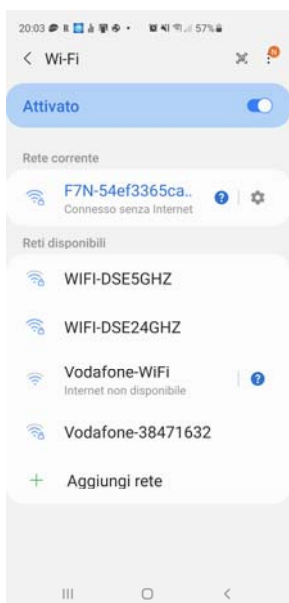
20:03 57%
< Wi-Fi

Attivato

Rete corrente

F7N-54ef3365ca..
Connesso senza Internet

Reti disponibili

WIFI-DSE5GHZ

WIFI-DSE24GHZ

Vodafone-WiFi
Internet non disponibile

Vodafone-38471632

+ Aggiungi rete